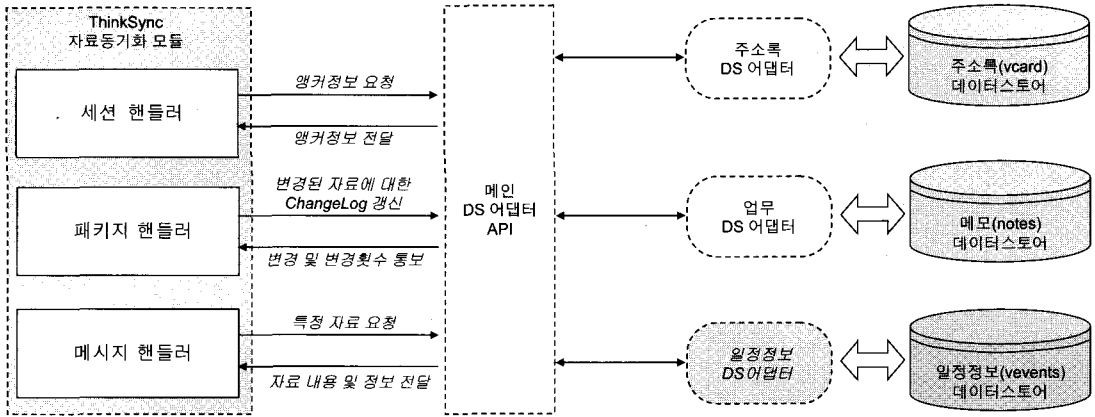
ThinkSync
자료동기화 모듈

세션 핸들러

패키지 핸들러

메시지 핸들러

앵커정보 요청

앵커정보 전달

변경된 자료에 대한 ChangeLog 갱신

변경 및 변경횟수 통보

특정 자료 요청

자료 내용 및 정보 전달

메인
DS 어댑터
API

주소록
DS 어댑터

업무
DS 어댑터

일정정보
DS어댑터

주소록(vcard)
데이터스토어

메모(notes)
데이터스토어

일정정보(vevents)
데이터스토어